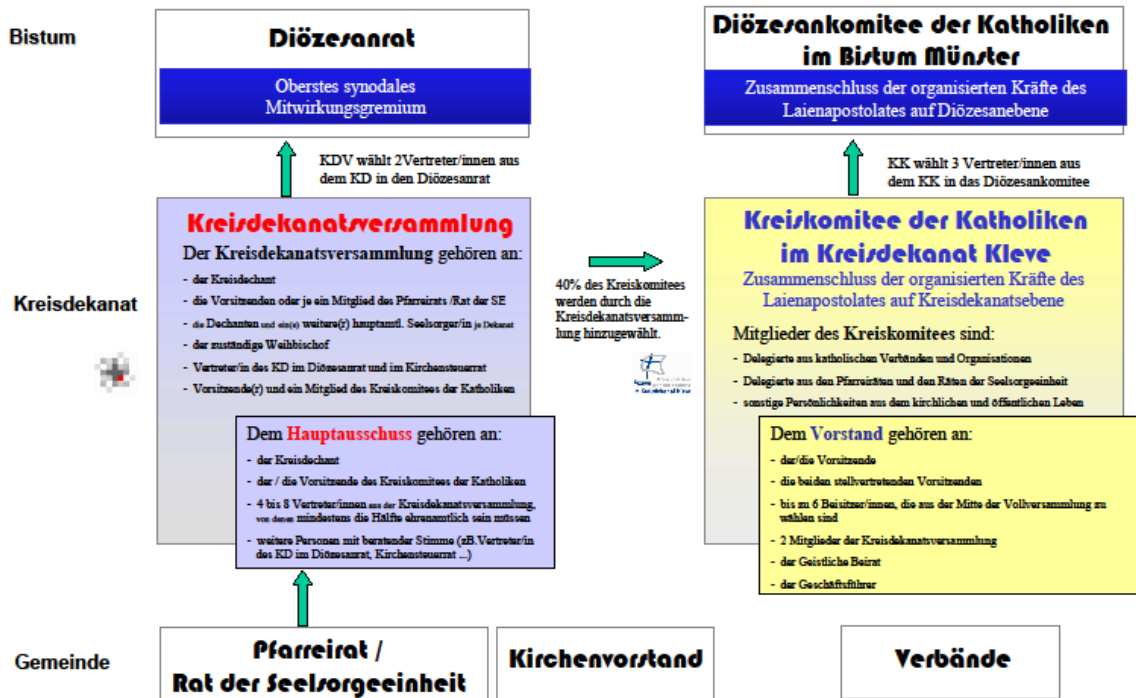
Bistum

Diözesanrat

Oberstes synodales Mitwirkungsgremium

KDV wählt 2Vertreter/innen aus dem KD in den Diözesanrat

Diözesankomitee der Katholiken im Bistum Münster

Zusammenschluss der organisierten Kräfte des Laienapostolates auf Diözesanebene

KK wählt 3 Vertreter/innen aus dem KK in das Diözesankomitee

Kreisdekanat

Kreisdekanatsversammlung

Der Kreisdekanatsversammlung gehören an:

- der Kreisdechant
- die Vorsitzenden oder je ein Mitglied des Pfarrreirats /Rat der SE
- die Dechanten und ein(e) weitere(r) hauptamtl. Seelsorger/in je Dekanat
- der zuständige Weihbischof
- Vertreter/in des KD im Diözesanrat und im Kirchensteuerrat
- Vorsitzende(r) und ein Mitglied des Kreiskomitees der Katholiken

Dem Hauptausschuss gehören an:

- der Kreisdechant
- der / die Vorsitzende des Kreiskomitees der Katholiken
- 4 bis 8 Vertreter/innen aus der Kreisdekanatsversammlung, von denen mindestens die Hälfte ehrenamtlich sein müssen
- weitere Personen mit beratender Stimme (zB.Vertreter/in des KD im Diözesanrat, Kirchensteuerrat ...)

40% des Kreiskomitees werden durch die Kreisdekanatsversammlung hinzugewählt.

Kreiskomitee der Katholiken im Kreisdekanat Kleve

Zusammenschluss der organisierten Kräfte des Laienapostolates auf Kreisdekanatsebene

Mitglieder des Kreiskomitees sind:

- Delegierte aus katholischen Verbänden und Organisationen
- Delegierte aus den Pfarrräten und den Räten der Seelsorgeeinheit
- sonstige Persönlichkeiten aus dem kirchlichen und öffentlichen Leben

Dem Vorstand gehören an:

- der/die Vorsitzende
- die beiden stellvertretenden Vorsitzenden
- bis zu 6 Beisitzer/innen, die aus der Mitte der Vollversammlung zu wählen sind
- 2 Mitglieder der Kreisdekanatsversammlung
- der Geistliche Beirat
- der Geschäftsführer

Gemeinde

Pfarreirat / Rat der Seelsorgeeinheit

Kirchenvorstand

Verbände